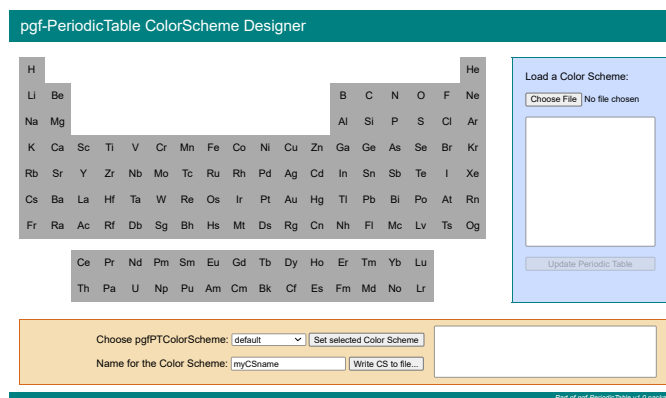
pgf-PeriodicTable ColorScheme Designer

| H | | | | | | | | | | | | | | | | | He |
|---|---|---|---|---|---|---|---|---|---|---|---|---|---|---|---|---|---|
| Li | Be | | | | | | | | | | | B | C | N | O | F | Ne |
| Na | Mg | | | | | | | | | | | Al | Si | P | S | Cl | Ar |
| K | Ca | Sc | Ti | V | Cr | Mn | Fe | Co | Ni | Cu | Zn | Ga | Ge | As | Se | Br | Kr |
| Rb | Sr | Y | Zr | Nb | Mo | Tc | Ru | Rh | Pd | Ag | Cd | In | Sn | Sb | Te | I | Xe |
| Cs | Ba | La | Hf | Ta | W | Re | Os | Ir | Pt | Au | Hg | Tl | Pb | Bi | Po | At | Rn |
| Fr | Ra | Ac | Rf | Db | Sg | Bh | Hs | Mt | Ds | Rg | Cn | Nh | Fl | Mc | Lv | Ts | Og |

| Ce | Pr | Nd | Pm | Sm | Eu | Gd | Tb | Dy | Ho | Er | Tm | Yb | Lu |
|---|---|---|---|---|---|---|---|---|---|---|---|---|---|
| Th | Pa | U | Np | Pu | Am | Cm | Bk | Cf | Es | Fm | Md | No | Lr |

Load a Color Scheme:

Choose File No file chosen

Update Periodic Table

Choose pgfPTColorScheme: default Set selected Color Scheme

Name for the Color Scheme: myCSname Write CS to file...

Part of pgf-PeriodicTable v1.0 packa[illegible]